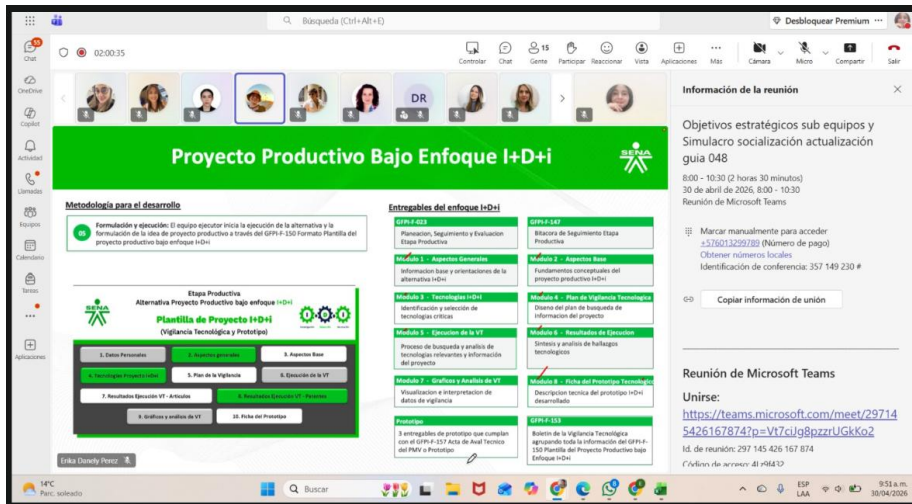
Búsqueda (Ctrl+Alt+E)

Desbloquear Premium

Chat
OneDrive
Copilot
Actividad
Llamadas
Equipos
Calendario
Tareas
Aplicaciones

02:00:35

Controlar Chat 15 Gente Participar Reaccionar Vista Aplicaciones Más Cámara Micro Compartir Salir

DR

Proyecto Productivo Bajo Enfoque I+D+i

SENA

Metodología para el desarrollo

05 Formulación y ejecución: El equipo ejecutor inicia la ejecución de la alternativa y la formulación de la idea de proyecto productivo a través del GFPI-F-150 Formato Plantilla del proyecto productivo bajo enfoque I+D+i

Etapa Productiva
Alternativa Proyecto Productivo bajo enfoque I+D+i
Plantilla de Proyecto I+D+i
(Vigilancia Tecnológica y Prototipo)

1. Datos Personales
2. Aspectos generales
3. Aspectos Base
4. Tecnologías Proyecto I+D+i
5. Plan de la Vigilancia
6. Ejecución de la VT
7. Resultados Ejecución VT - Artículos
8. Resultados Ejecución VT - Patentes
9. Gráficos y análisis de VT
10. Ficha del Prototipo

Entregables del enfoque I+D+i

GFPI-F-023
Planeacion, Seguimiento y Evaluacion Etapa Productiva

GFPI-F-147
Bitacora de Seguimiento Etapa Productiva

Modulo 1 - Aspectos Generales
Informacion base y orientaciones de la alternativa I+D+i

Modulo 2 - Aspectos Base
Fundamentos conceptuales del proyecto productivo I+D+i

Modulo 3 - Tecnologias I+D+i
Identificación y selección de tecnologias criticas

Modulo 4 - Plan de Vigilancia Tecnologica
Diseno del plan de busqueda de informacion del proyecto

Modulo 5 - Ejecucion de la VT
Proceso de busqueda y analisis de tecnologias relevantes y información del proyecto

Modulo 6 - Resultados de Ejecucion
Sintesis y analisis de hallazgos tecnologicos

Modulo 7 - Graficos y Analisis de VT
Visualizacion e interpretacion de datos de vigilancia

Modulo 8 - Ficha del Prototipo Tecnologico
Descripcion tecnica del prototipo I+D+i desarrollado

Prototipo
3 entregables de prototipo que cumplan con el GFPI-F-157 Acta de Aval Tecnico del PMV o Prototipo

GFPI-F-153
Boletin de la Vigilancia Tecnologica agrupando toda la información del GFPI-F-150 Plantilla del Proyecto Productivo bajo Enfoque I+D+i

Erika Danely Perez

Información de la reunión

Objetivos estratégicos sub equipos y Simulacro socialización actualización guia 048
8:00 - 10:30 (2 horas 30 minutos)
30 de abril de 2026, 8:00 - 10:30
Reunión de Microsoft Teams

Marcar manualmente para acceder
+576013299789 (Número de pago)
Obtener números locales
Identificación de conferencia: 357 149 230 #

Copiar información de unión

Reunión de Microsoft Teams
Unirse:
https://teams.microsoft.com/meet/297145426167874?p=Vt7ciJg8pzzrUGkKo2
Id. de reunión: 297 145 426 167 874
Código de acceso: 41z9432

14°C
Parc. soleado
Buscar
ESP LAA
9:51 a.m.
30/04/2026